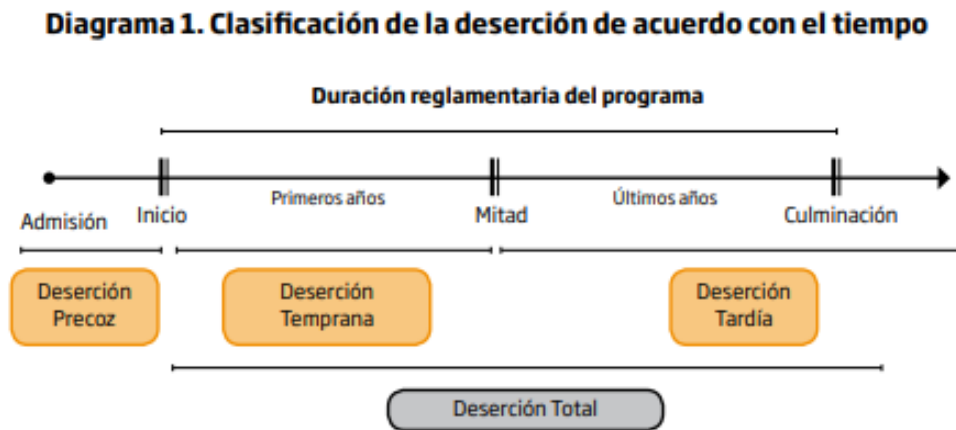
Diagrama 1. Clasificación de la deserción de acuerdo con el tiempo

Duración reglamentaria del programa

Primeros años

Últimos años

Admisión

Inicio

Mitad

Culminación

Deserción Precoz

Deserción Temprana

Deserción Tardía

Deserción Total